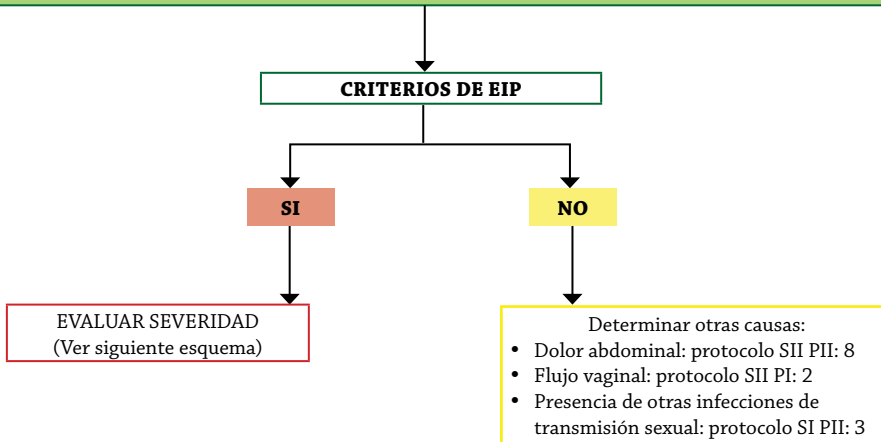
CRITERIOS DE EIP

SI

NO

EVALUAR SEVERIDAD
(Ver siguiente esquema)

Determinar otras causas:
- Dolor abdominal: protocolo SII PII: 8
- Flujo vaginal: protocolo SII PI: 2
- Presencia de otras infecciones de transmisión sexual: protocolo SI PII: 3